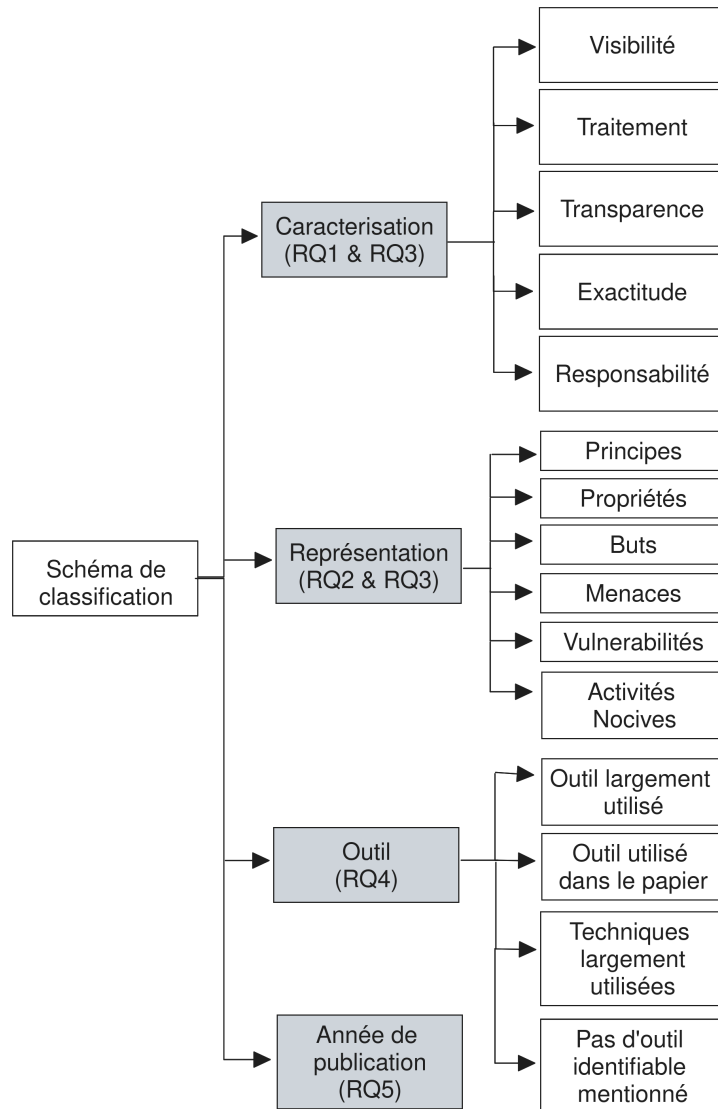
Schéma de classification

Caracterisation (RQ1 & RQ3)

Visibilité

Traitement

Transparence

Exactitude

Responsabilité

Représentation (RQ2 & RQ3)

Principes

Propriétés

Buts

Menaces

Vulnerabilités

Activités Nocives

Outil (RQ4)

Outil largement utilisé

Outil utilisé dans le papier

Techniques largement utilisées

Pas d'outil identifiable mentionné

Année de publication (RQ5)